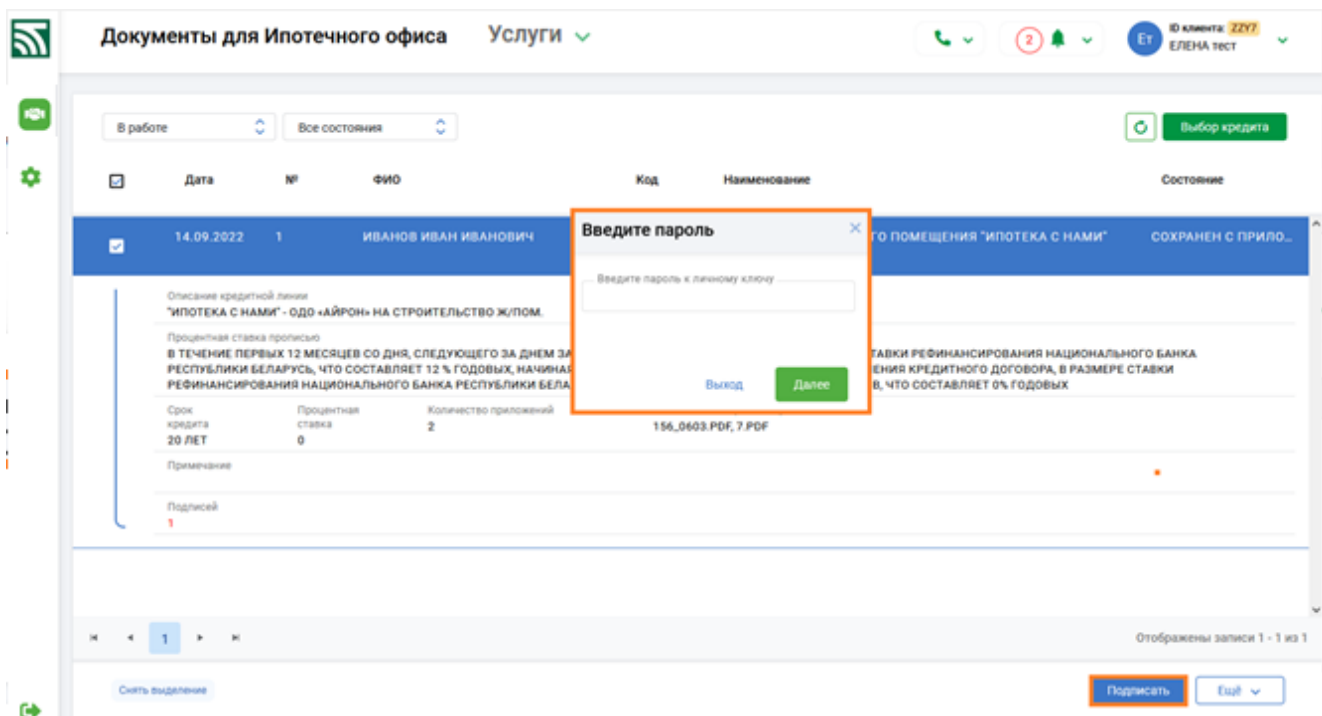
Документы для Ипотечного офиса Услуги

2

ID клиента: ZZY7
ЕЛЕНА тест

В работе
Все состояния
Выбор кредита

| | Дата | № | ФИО | Код | Наименование | Состояние |
|---|---|---|---|---|---|---|
| | 14.09.2022 | 1 | ИВАНОВ ИВАН ИВАНОВИЧ | | ГО ПОМЕЩЕНИЯ "ИПОТЕКА С НАМИ" | СОХРАНЕН С ПРИЛО... |

Описание кредитной линии
"ИПОТЕКА С НАМИ" - ОДО «АЙРОН» НА СТРОИТЕЛЬСТВО Ж/ПОМ.

Процентная ставка прописью
В ТЕЧЕНИЕ ПЕРВЫХ 12 МЕСЯЦЕВ СО ДНЯ, СЛЕДУЮЩЕГО ЗА ДНЕМ ЗА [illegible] СТАВКИ РЕФИНАНСИРОВАНИЯ НАЦИОНАЛЬНОГО БАНКА РЕСПУБЛИКИ БЕЛАРУСЬ, ЧТО СОСТАВЛЯЕТ 12 % ГОДОВЫХ, НАЧИНАЯ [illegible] ЕНИЯ КРЕДИТНОГО ДОГОВОРА, В РАЗМЕРЕ СТАВКИ РЕФИНАНСИРОВАНИЯ НАЦИОНАЛЬНОГО БАНКА РЕСПУБЛИКИ БЕЛА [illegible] В, ЧТО СОСТАВЛЯЕТ 0% ГОДОВЫХ

Срок кредита
20 ЛЕТ
Процентная ставка
0
Количество приложений
2
156_0603.PDF, 7.PDF

Примечание

Подписей
1

Введите пароль
Введите пароль к личному ключу
Выход
Далее

1
Отображены записи 1 - 1 из 1

Снять выделение
Подписать
Ещё